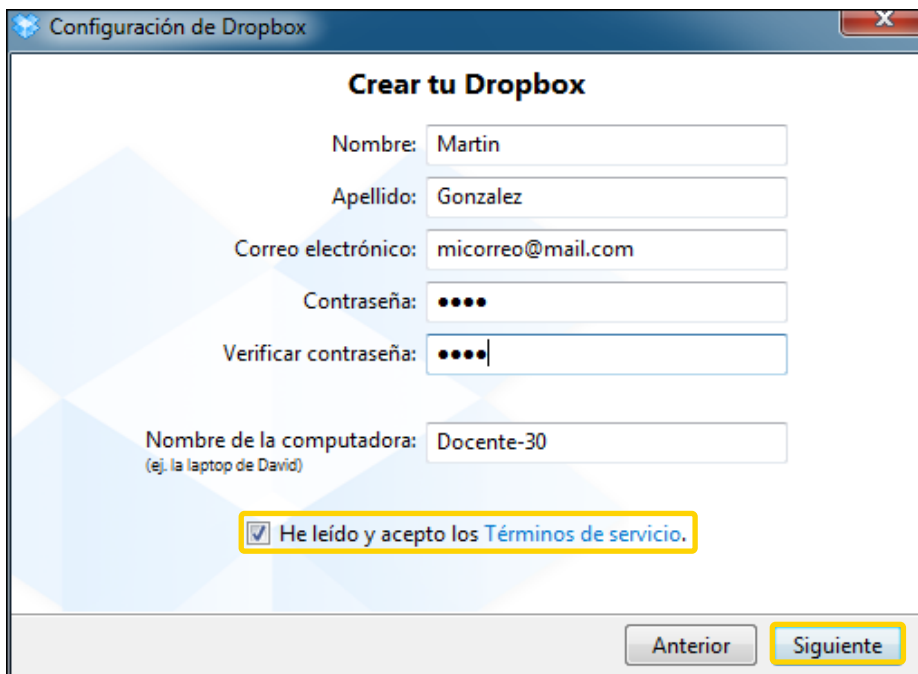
Configuración de Dropbox

Crear tu Dropbox

Nombre: Martin

Apellido: Gonzalez

Correo electrónico: micorreo@mail.com

Contraseña: ••••

Verificar contraseña: ••••

Nombre de la computadora: Docente-30
(ej. la laptop de David)

☑ He leído y acepto los Términos de servicio.

Anterior Siguiente